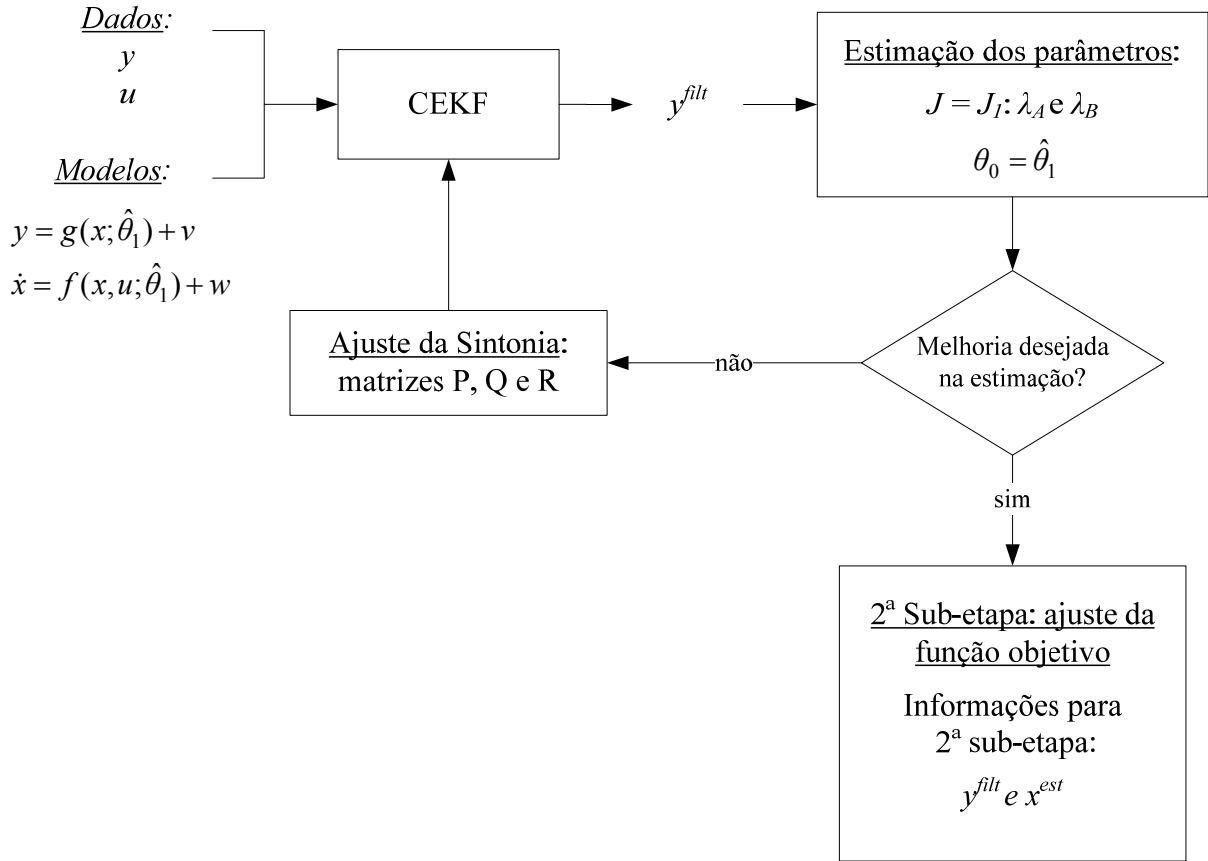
Dados:
$y$
$u$

Modelos:
$y = g(x;\hat{\theta}_1) + v$
$\dot{x} = f(x,u;\hat{\theta}_1) + w$

CEKF

$y^{filt}$

Estimação dos parâmetros:
$J = J_I$: $\lambda_A$ e $\lambda_B$
$\theta_0 = \hat{\theta}_1$

Melhoria desejada na estimação?

não

Ajuste da Sintonia: matrizes P, Q e R

sim

2ª Sub-etapa: ajuste da função objetivo

Informações para 2ª sub-etapa:
$y^{filt}$ $e$ $x^{est}$